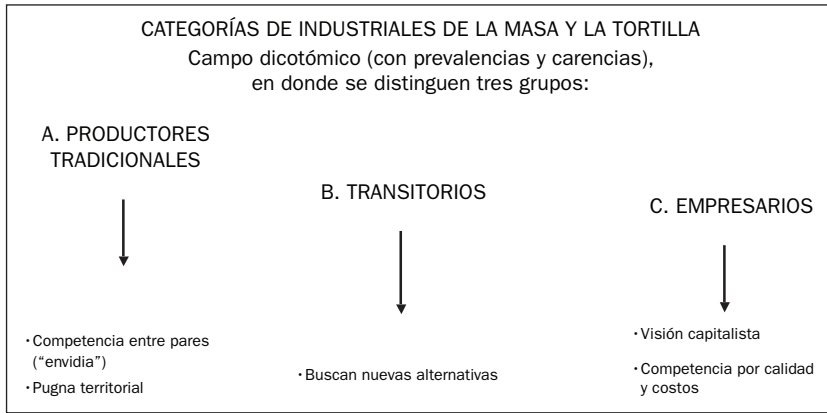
CATEGORÍAS DE INDUSTRIALES DE LA MASA Y LA TORTILLA
Campo dicotómico (con prevalencias y carencias), en donde se distinguen tres grupos:

A. PRODUCTORES TRADICIONALES

• Competencia entre pares ("envidia")
• Pugna territorial

B. TRANSITORIOS

• Buscan nuevas alternativas

C. EMPRESARIOS

• Visión capitalista
• Competencia por calidad y costos